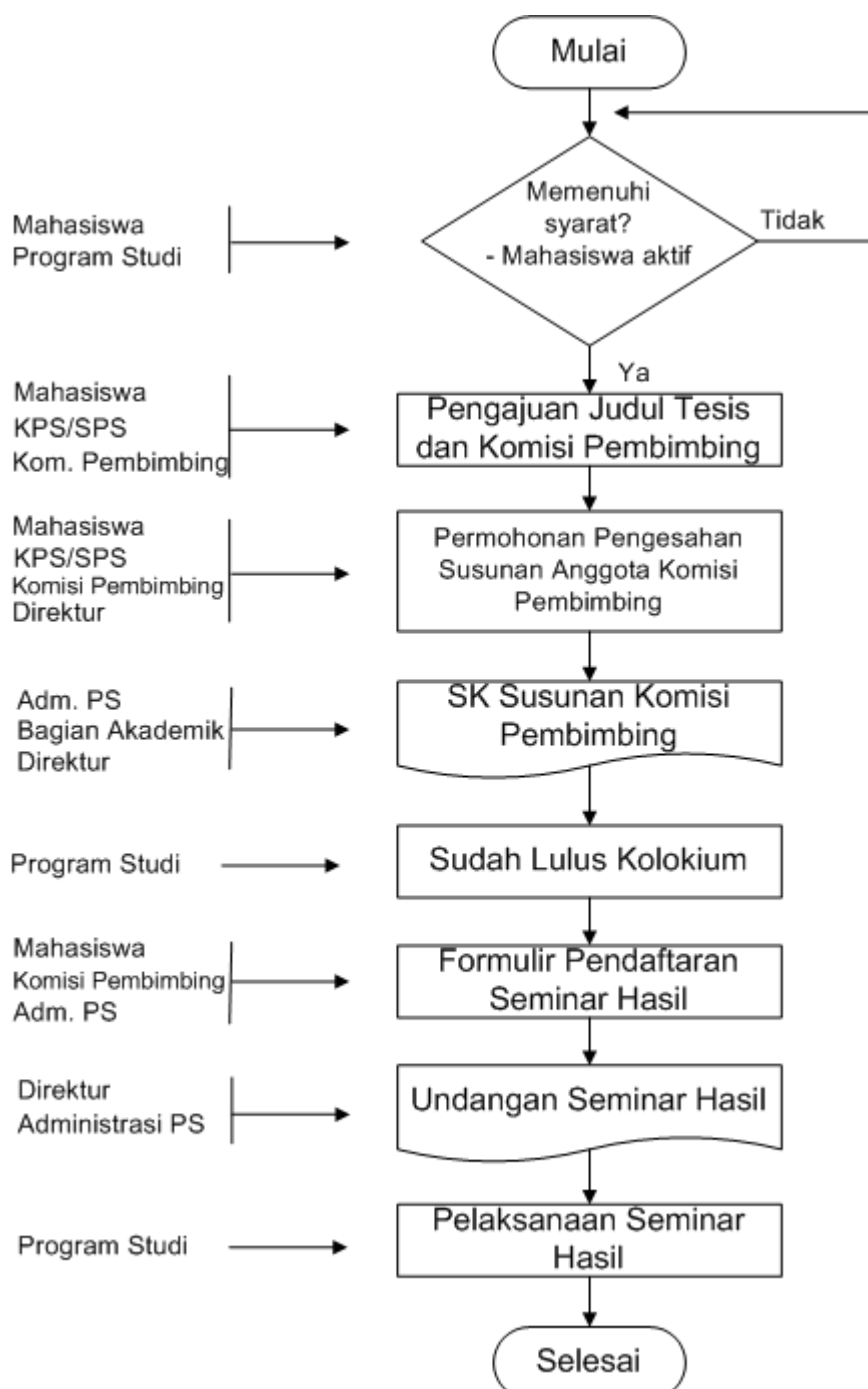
Mulai

Mahasiswa
Program Studi

Memenuhi syarat?
- Mahasiswa aktif

Tidak

Ya

Mahasiswa
KPS/SPS
Kom. Pembimbing

Pengajuan Judul Tesis dan Komisi Pembimbing

Mahasiswa
KPS/SPS
Komisi Pembimbing
Direktur

Permohonan Pengesahan Susunan Anggota Komisi Pembimbing

Adm. PS
Bagian Akademik
Direktur

SK Susunan Komisi Pembimbing

Program Studi

Sudah Lulus Kolokium

Mahasiswa
Komisi Pembimbing
Adm. PS

Formulir Pendaftaran Seminar Hasil

Direktur
Administrasi PS

Undangan Seminar Hasil

Program Studi

Pelaksanaan Seminar Hasil

Selesai